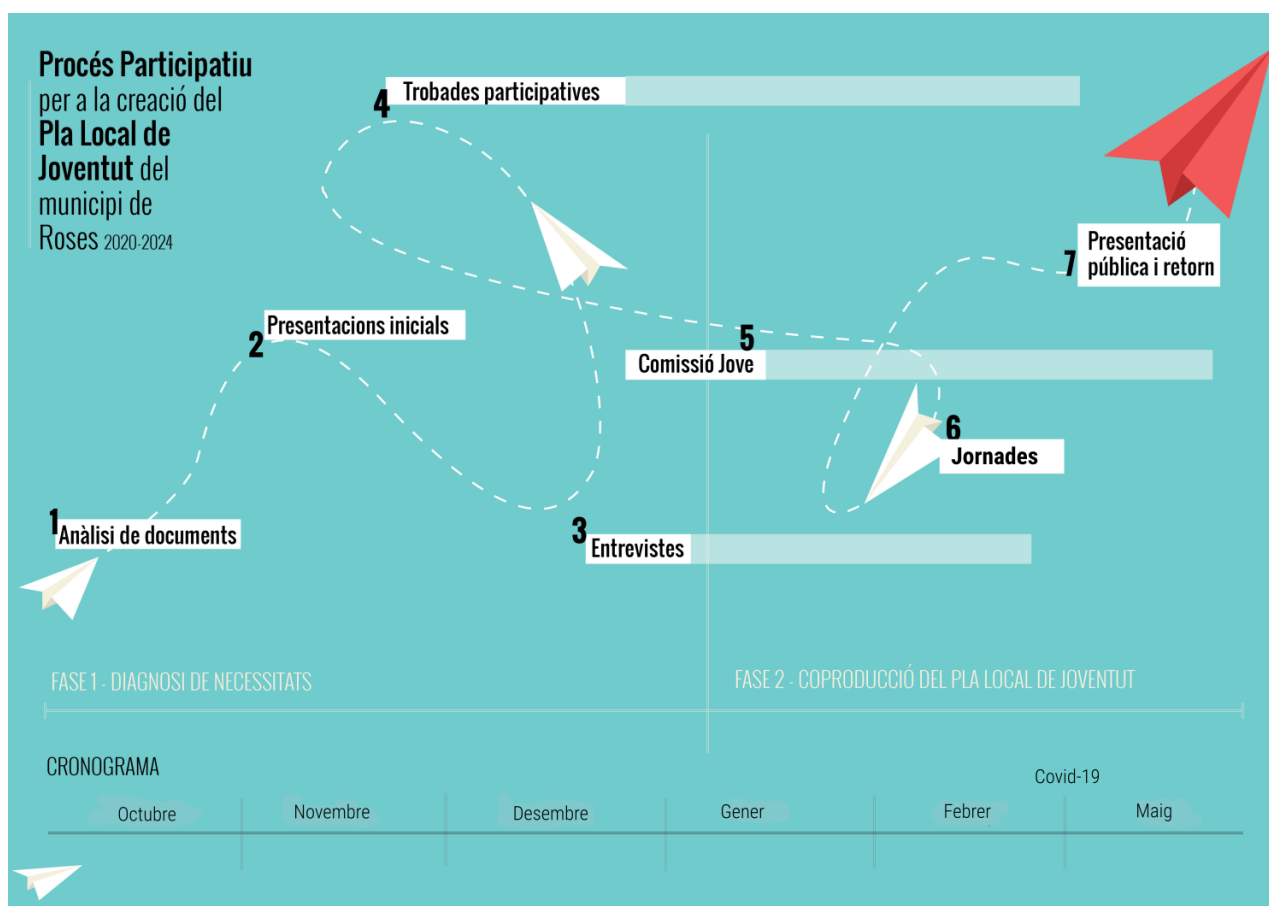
**Procés Participatiu** per a la creació del **Pla Local de Joventut** del municipi de Roses 2020-2024

4 Trobades participatives

2 Presentacions inicials

1 Anàlisi de documents

3 Entrevistes

5 Comissió Jove

6 Jornades

7 Presentació pública i retorn

FASE 1 - DIAGNOSI DE NECESSITATS

FASE 2 - COPRODUCCIÓ DEL PLA LOCAL DE JOVENTUT

CRONOGRAMA

Covid-19

| Octubre | Novembre | Desembre | Gener | Febrer | Maig |
|---|---|---|---|---|---|